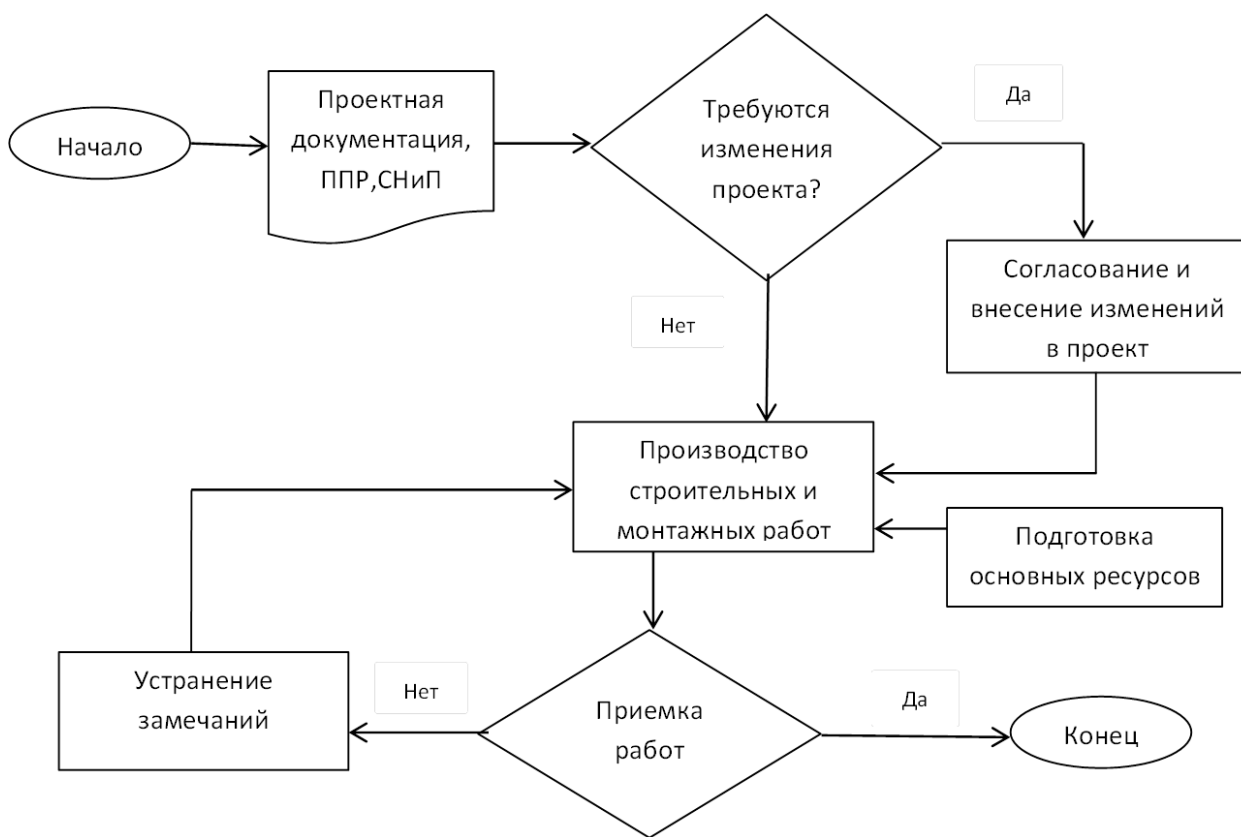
Начало

Проектная документация, ППР,СНиП

Требуются изменения проекта?

Да

Согласование и внесение изменений в проект

Нет

Производство строительных и монтажных работ

Подготовка основных ресурсов

Устранение замечаний

Нет

Приемка работ

Да

Конец